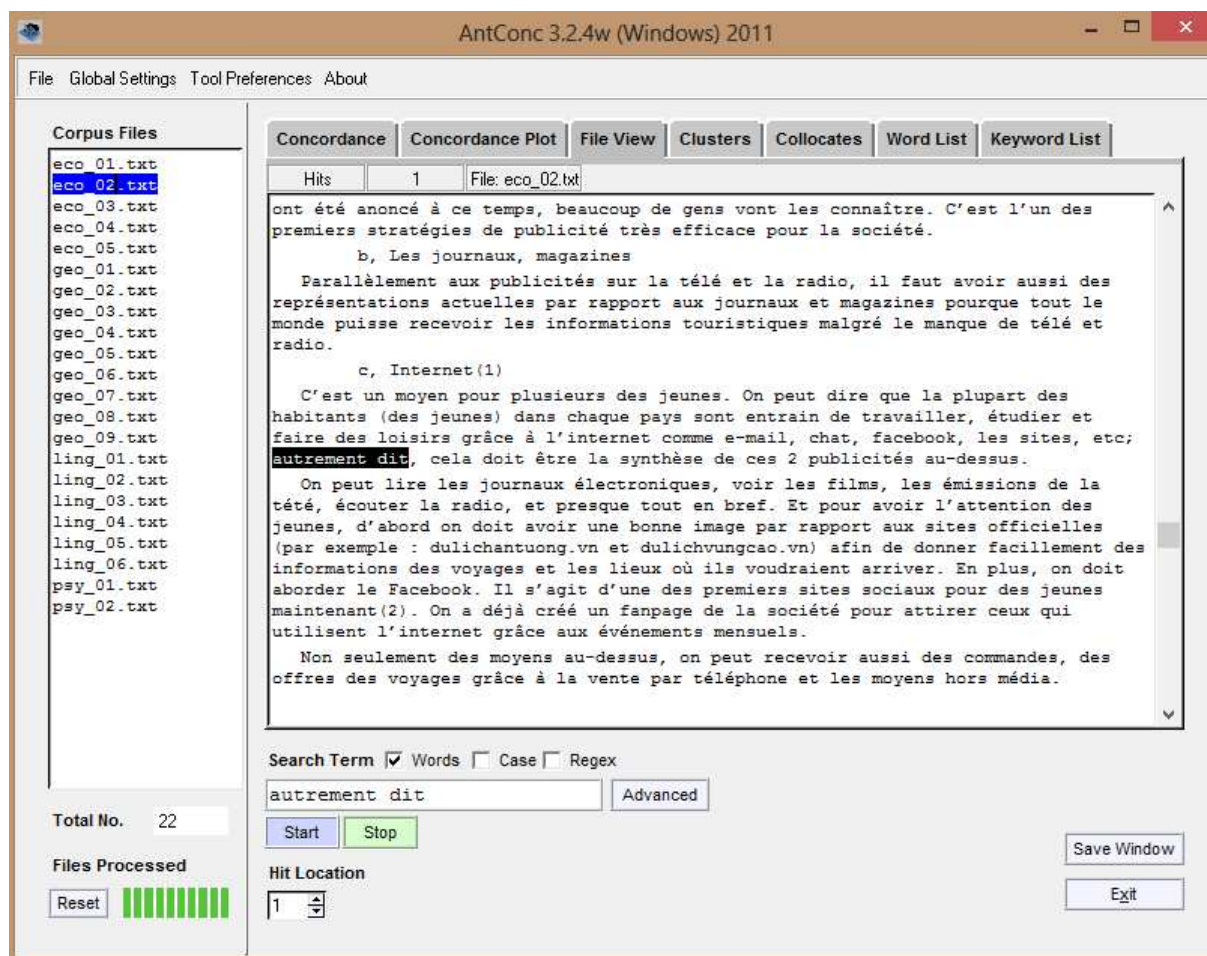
AntConc 3.2.4w (Windows) 2011

File Global Settings Tool Preferences About

Corpus Files

eco_01.txt
eco_02.txt
eco_03.txt
eco_04.txt
eco_05.txt
geo_01.txt
geo_02.txt
geo_03.txt
geo_04.txt
geo_05.txt
geo_06.txt
geo_07.txt
geo_08.txt
geo_09.txt
ling_01.txt
ling_02.txt
ling_03.txt
ling_04.txt
ling_05.txt
ling_06.txt
psy_01.txt
psy_02.txt

Total No. 22

Files Processed

Reset

Concordance | Concordance Plot | File View | Clusters | Collocates | Word List | Keyword List

Hits 1 File: eco_02.txt

ont été anoncé à ce temps, beaucoup de gens vont les connaître. C'est l'un des premiers stratégies de publicité très efficace pour la société.

b, Les journaux, magazines

Parallèlement aux publicités sur la télé et la radio, il faut avoir aussi des représentations actuelles par rapport aux journaux et magazines pourque tout le monde puisse recevoir les informations touristiques malgré le manque de télé et radio.

c, Internet(1)

C'est un moyen pour plusieurs des jeunes. On peut dire que la plupart des habitants (des jeunes) dans chaque pays sont entrain de travailler, étudier et faire des loisirs grâce à l'internet comme e-mail, chat, facebook, les sites, etc; autrement dit, cela doit être la synthèse de ces 2 publicités au-dessus.

On peut lire les journaux électroniques, voir les films, les émissions de la tété, écouter la radio, et presque tout en bref. Et pour avoir l'attention des jeunes, d'abord on doit avoir une bonne image par rapport aux sites officielles (par exemple : dulichantuong.vn et dulichvungcao.vn) afin de donner facillement des informations des voyages et les lieux où ils voudraient arriver. En plus, on doit aborder le Facebook. Il s'agit d'une des premiers sites sociaux pour des jeunes maintenant(2). On a déjà créé un fanpage de la société pour attirer ceux qui utilisent l'internet grâce aux événements mensuels.

Non seulement des moyens au-dessus, on peut recevoir aussi des commandes, des offres des voyages grâce à la vente par téléphone et les moyens hors média.

Search Term ☑ Words ☐ Case ☐ Regex

autrement dit

Advanced

Start Stop

Hit Location

1

Save Window

Exit